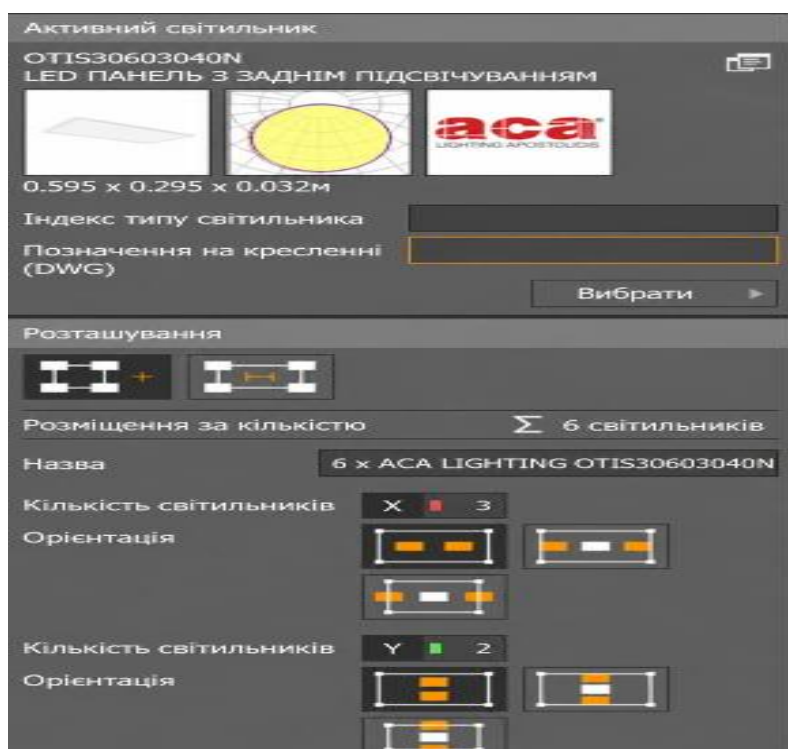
Активний світильник

OTIS30603040N
LED ПАНЕЛЬ З ЗАДНІМ ПІДСВІЧУВАННЯМ

aca
LIGHTING APOSTOLIDIS

0.595 x 0.295 x 0.032м

Індекс типу світильника

Позначення на кресленні (DWG)

Вибрати

Розташування

Розміщення за кількістю

$\Sigma$ 6 світильників

Назва

6 x ACA LIGHTING OTIS30603040N

Кількість світильників

X 3

Орієнтація

Кількість світильників

Y 2

Орієнтація